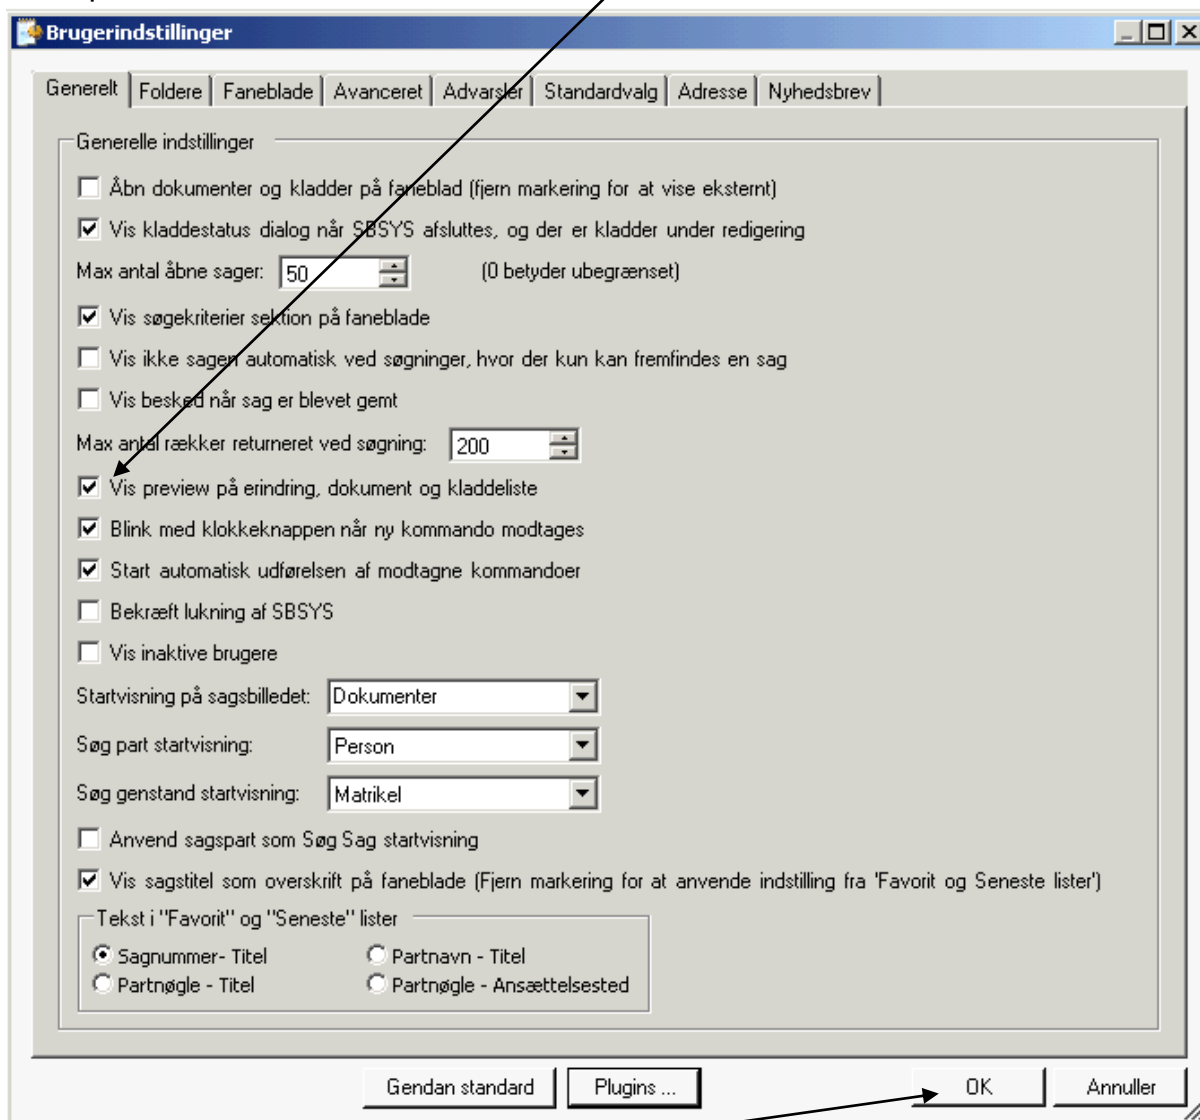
Brugerindstillinger

Generelt | Foldere | Faneblade | Avanceret | Advarsler | Standardvalg | Adresse | Nyhedsbrev

Generelle indstillinger

Åbn dokumenter og kladder på faneblad (fjern markering for at vise eksternt)

Vis kladdestatus dialog når SBSYS afsluttes, og der er kladder under redigering

Max antal åbne sager: 50 (0 betyder ubegrænset)

Vis søgekriterier sektion på faneblade

Vis ikke sagen automatisk ved søgninger, hvor der kun kan fremfindes en sag

Vis besked når sag er blevet gemt

Max antal rækker returneret ved søgning: 200

Vis preview på erindring, dokument og kladdeliste

Blink med klokkeknappen når ny kommando modtages

Start automatisk udførelsen af modtagne kommandoer

Bekræft lukning af SBSYS

Vis inaktive brugere

Startvisning på sagsbilledet: Dokumenter

Søg part startvisning: Person

Søg genstand startvisning: Matrikel

Anvend sagspart som Søg Sag startvisning

Vis sagstitel som overskrift på faneblade (Fjern markering for at anvende indstilling fra 'Favorit og Seneste lister')

Tekst i "Favorit" og "Seneste" lister

Sagnummer- Titel
Partnavn - Titel
Partnøgle - Titel
Partnøgle - Ansættelsested

Gendan standard | Plugins ... | OK | Annuller